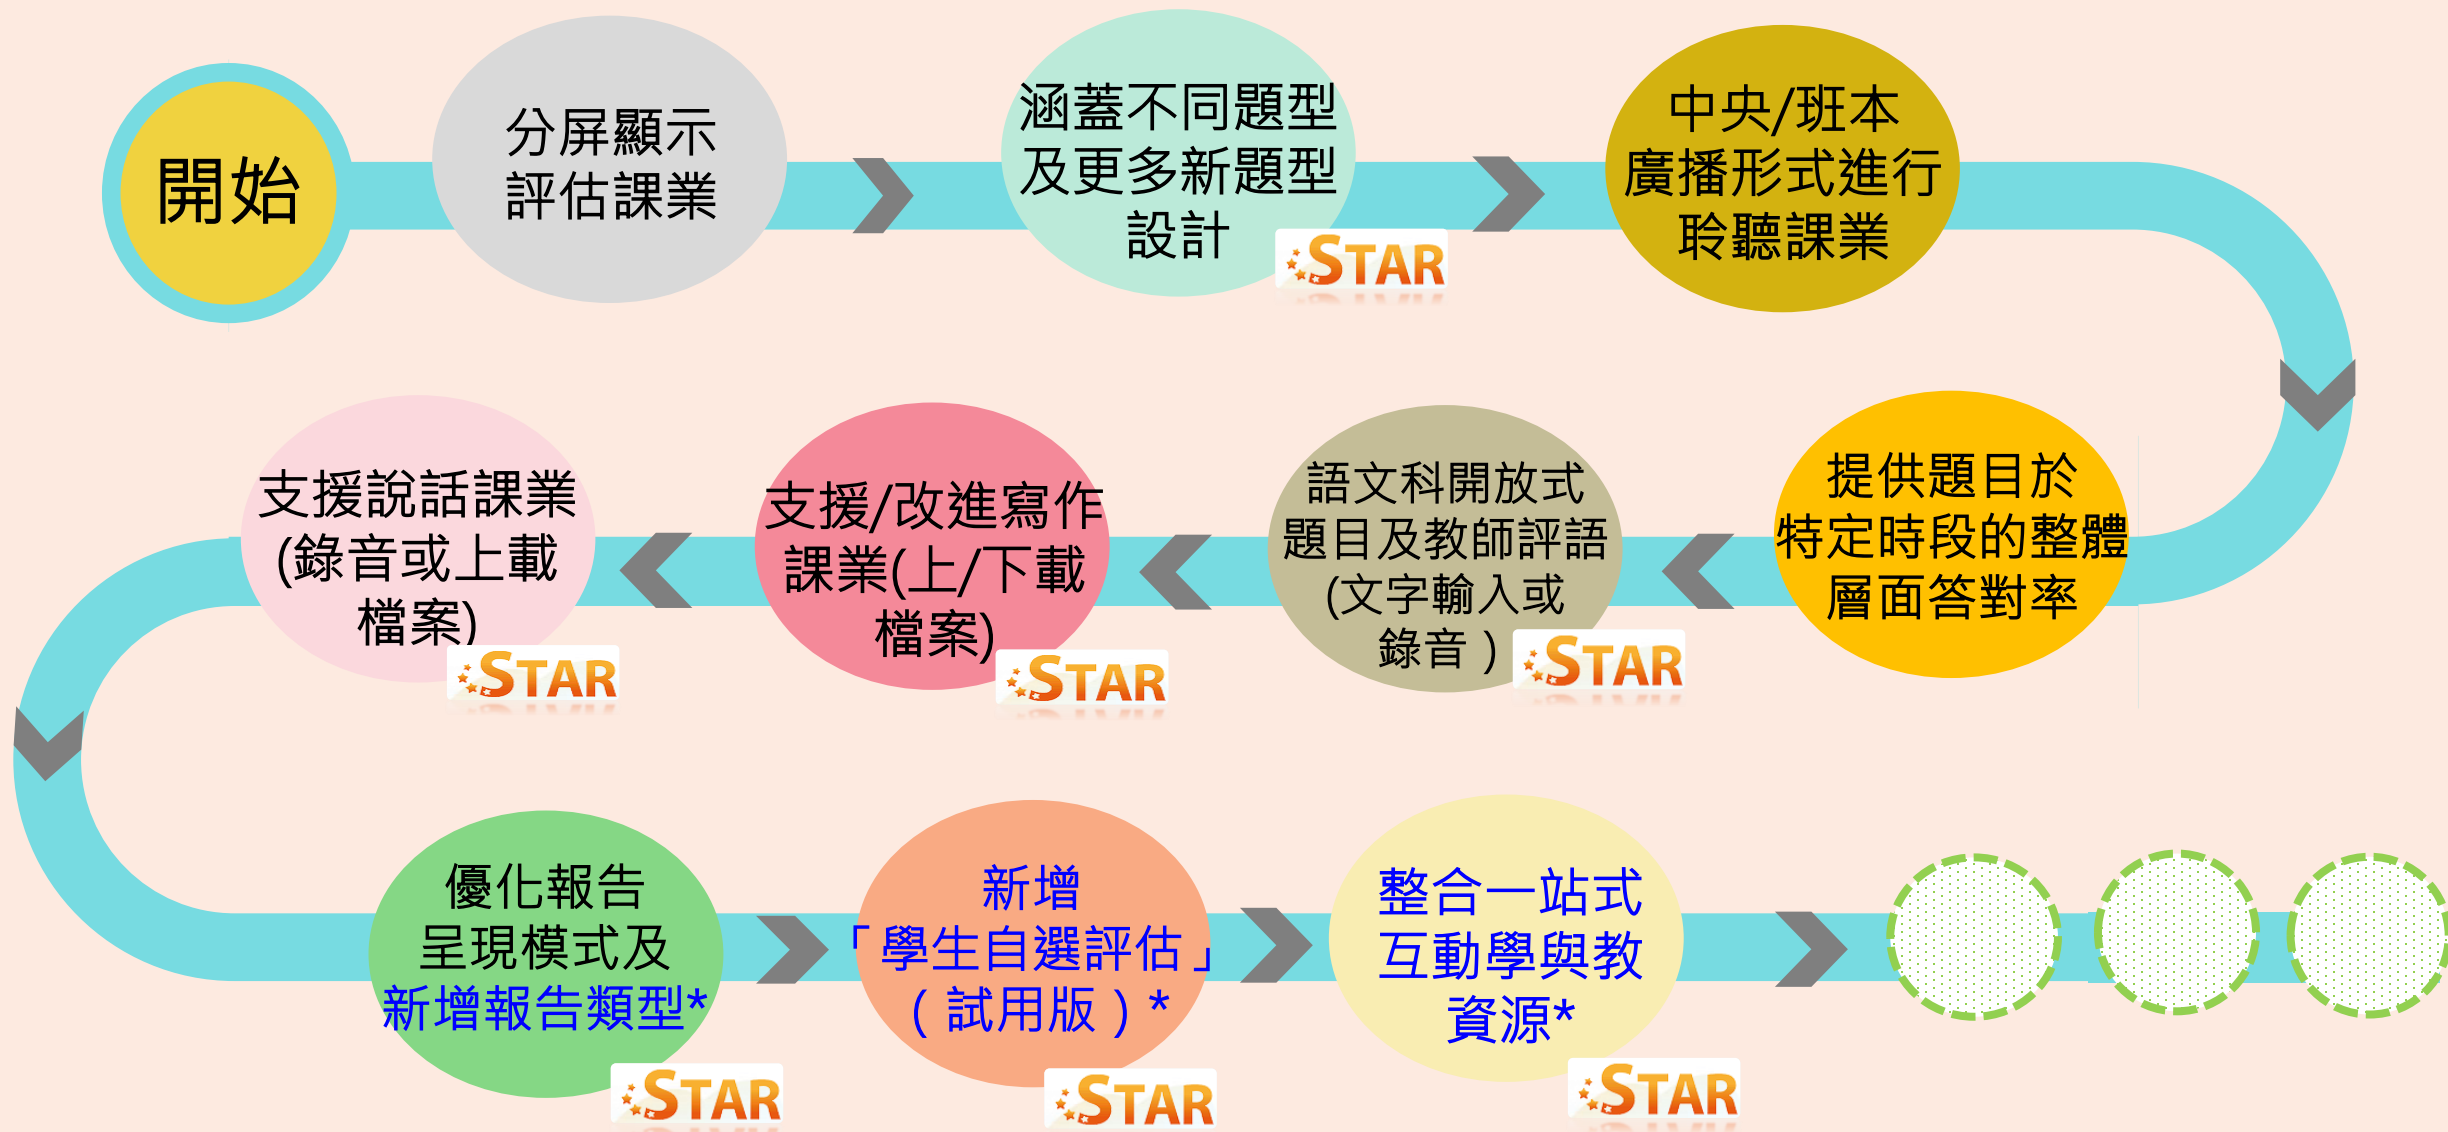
開始

分屏顯示評估課業

涵蓋不同題型及更多新題型設計

STAR

中央/班本廣播形式進行聆聽課業

提供題目於特定時段的整體層面答對率

語文科開放式題目及教師評語(文字輸入或錄音）

STAR

支援/改進寫作課業(上/下載檔案)

STAR

支援說話課業(錄音或上載檔案)

STAR

優化報告呈現模式及新增報告類型*

STAR

新增「學生自選評估」（試用版）*

STAR

整合一站式互動學與教資源*

STAR